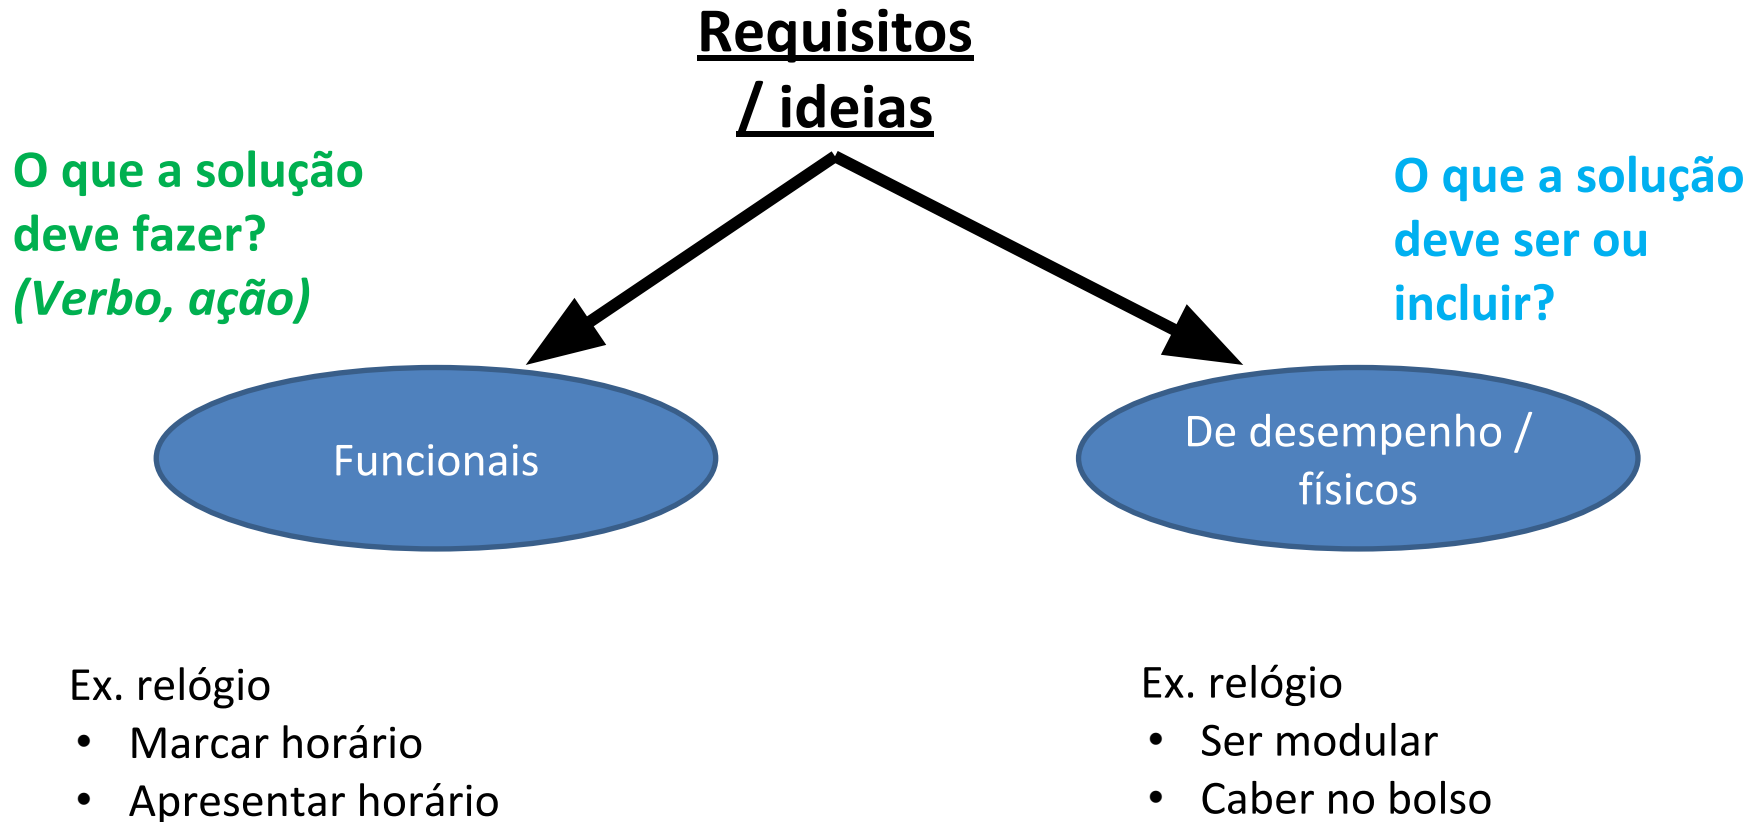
Requisitos / ideias

O que a solução deve fazer? (Verbo, ação)

O que a solução deve ser ou incluir?

Funcionais

De desempenho / físicos

Ex. relógio
- Marcar horário
- Apresentar horário

Ex. relógio
- Ser modular
- Caber no bolso